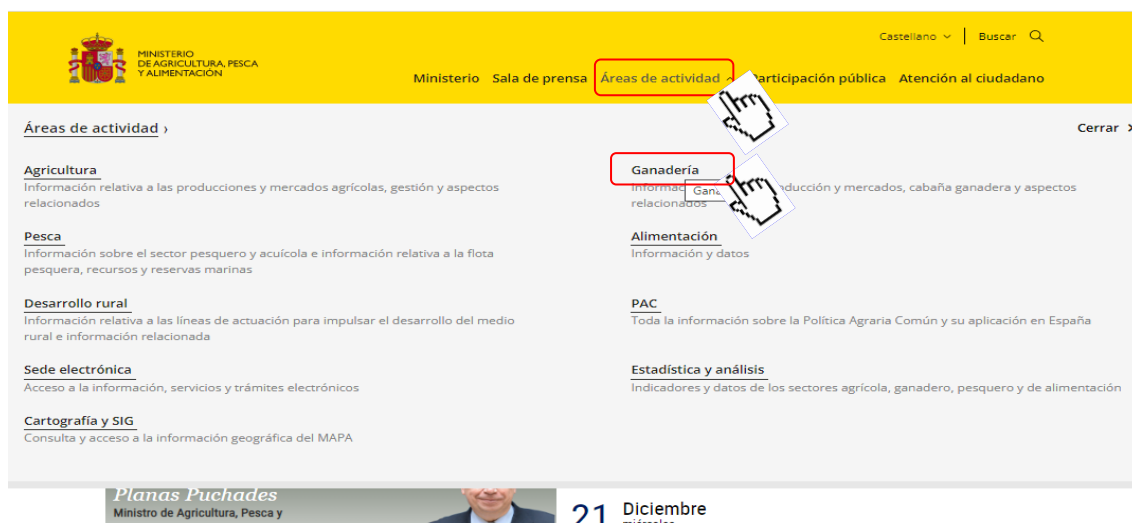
MINISTERIO DE AGRICULTURA, PESCA Y ALIMENTACIÓN

Castellano | Buscar

Ministerio Sala de prensa Áreas de actividad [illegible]articipación pública Atención al ciudadano

Áreas de actividad ›

Cerrar

Agricultura
Información relativa a las producciones y mercados agrícolas, gestión y aspectos relacionados

Ganadería
Informa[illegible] Gana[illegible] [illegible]ducción y mercados, cabaña ganadera y aspectos relacionados

Pesca
Información sobre el sector pesquero y acuícola e información relativa a la flota pesquera, recursos y reservas marinas

Alimentación
Información y datos

Desarrollo rural
Información relativa a las líneas de actuación para impulsar el desarrollo del medio rural e información relacionada

PAC
Toda la información sobre la Política Agraria Común y su aplicación en España

Sede electrónica
Acceso a la información, servicios y trámites electrónicos

Estadística y análisis
Indicadores y datos de los sectores agrícola, ganadero, pesquero y de alimentación

Cartografía y SIG
Consulta y acceso a la información geográfica del MAPA

Planas Puchades
Ministro de Agricultura, Pesca y

21 Diciembre
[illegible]